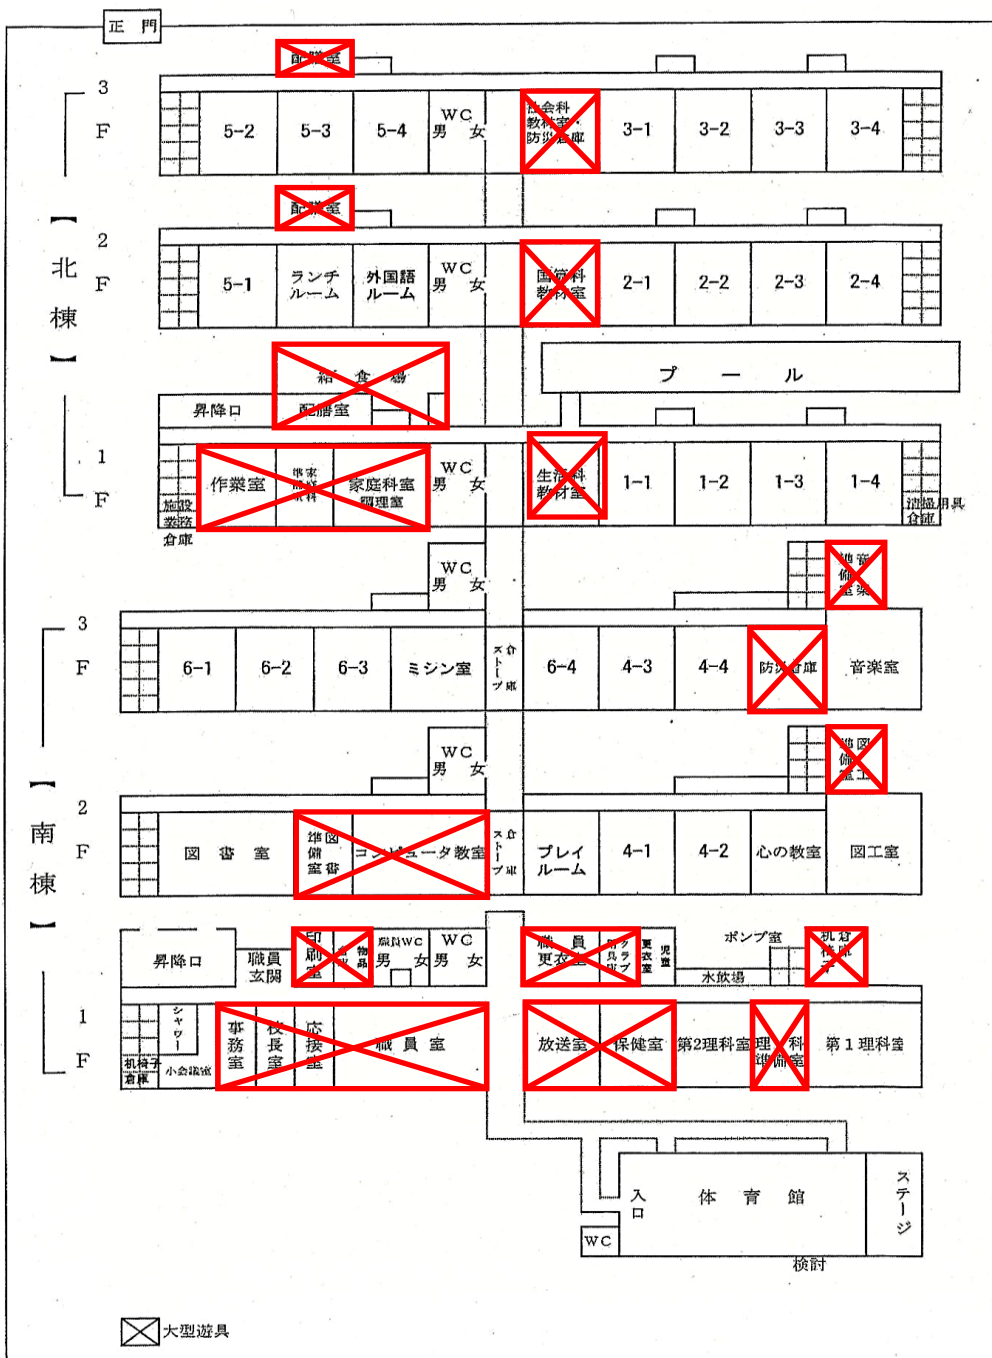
正門

【北棟】

3F

配膳室

5-2 5-3 5-4 WC 男 女 社会科教材室・防災倉庫 3-1 3-2 3-3 3-4

2F

配膳室

5-1 ランチルーム 外国語ルーム WC 男 女 国語科教材室 2-1 2-2 2-3 2-4

1F

給食場

プール

昇降口 配膳室

施設業務倉庫 作業室 準家庭科室 家庭科室調理室 WC 男 女 生活科教材室 1-1 1-2 1-3 1-4 清掃用具倉庫

【南棟】

3F

WC 男 女

準音楽室備室

6-1 6-2 6-3 ミシン室 ストーブ倉庫 6-4 4-3 4-4 防災倉庫 音楽室

2F

WC 男 女

準図工備室

図書室 準図書備室 コンピュータ教室 ストーブ倉庫 プレイルーム 4-1 4-2 心の教室 図工室

1F

昇降口 職員玄関 印刷室 物品 職員WC 男 女 WC 男 女 職員更衣室 クラブ用具 更衣室 児童 ポンプ室 機材倉庫

水飲場

シャワー 机椅子倉庫 小会議室 事務室 校長室 応接室 職員室 放送室 保健室 第2理科室 理科準備室 第1理科室

入口 体育館 ステージ

WC

検討

大型遊具